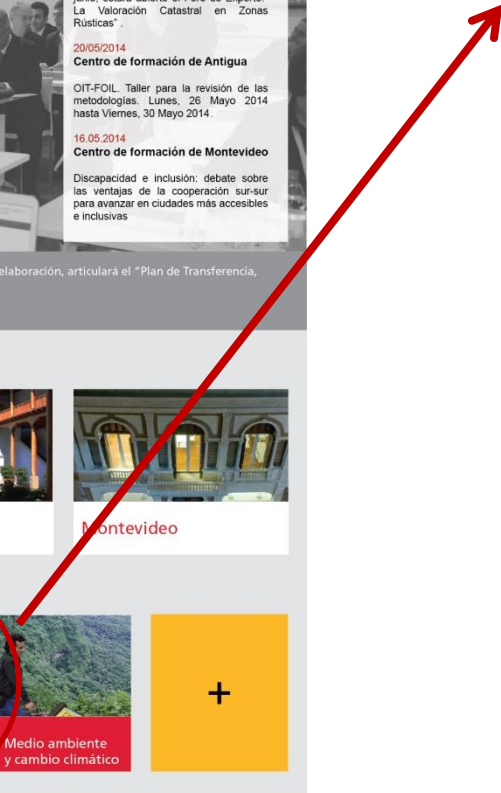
junio, estará abierto el Foro de Experto: La Valoración Catastral en Zonas Rústicas".

20/05/2014
Centro de formación de Antigua

OIT-FOIL. Taller para la revisión de las metodologías. Lunes, 26 Mayo 2014 hasta Viernes, 30 Mayo 2014.

16.05.2014
Centro de formación de Montevideo

Discapacidad e inclusión: debate sobre las ventajas de la cooperación sur-sur para avanzar en ciudades más accesibles e inclusivas

elaboración, articulará el "Plan de Transferencia,

Montevideo

Medio ambiente y cambio climático

+